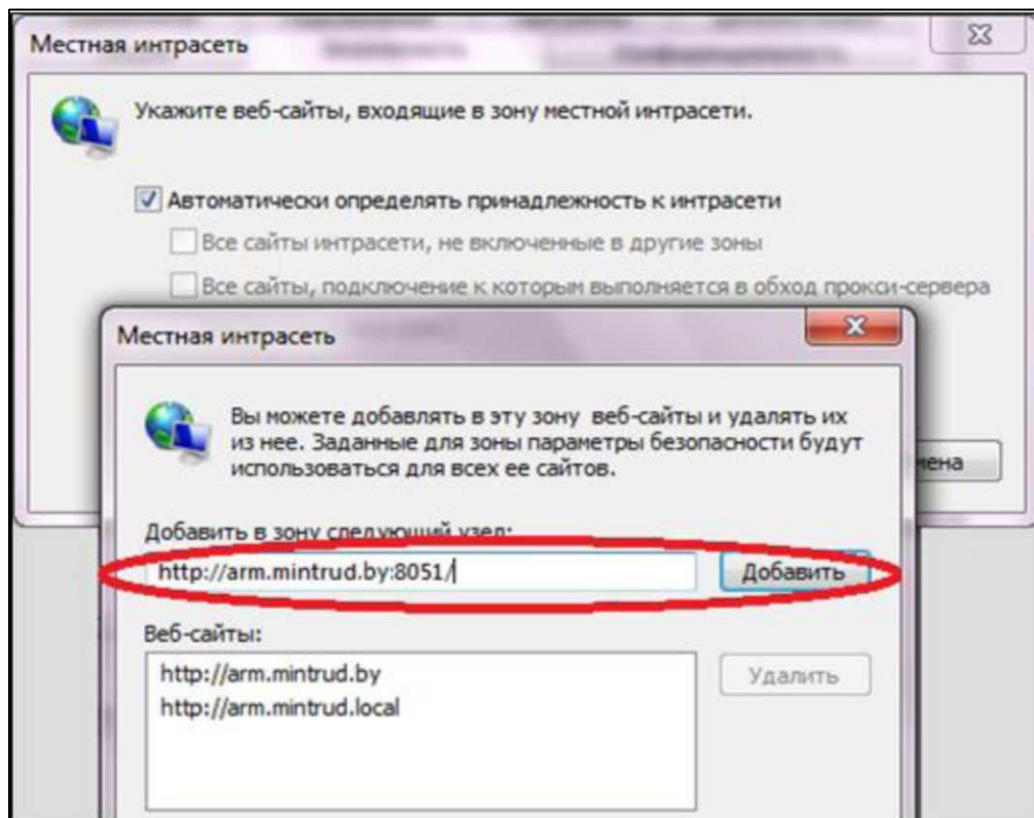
Местная интрасеть

Укажите веб-сайты, входящие в зону местной интрасети.

Автоматически определять принадлежность к интрасети

Все сайты интрасети, не включенные в другие зоны

Все сайты, подключение к которым выполняется в обход прокси-сервера

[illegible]мена

Местная интрасеть

Вы можете добавлять в эту зону веб-сайты и удалять их из нее. Заданные для зоны параметры безопасности будут использоваться для всех ее сайтов.

Добавить в зону следующий узел:

http://arm.mintrud.by:8051/

Добавить

Веб-сайты:

http://arm.mintrud.by
http://arm.mintrud.local

Удалить